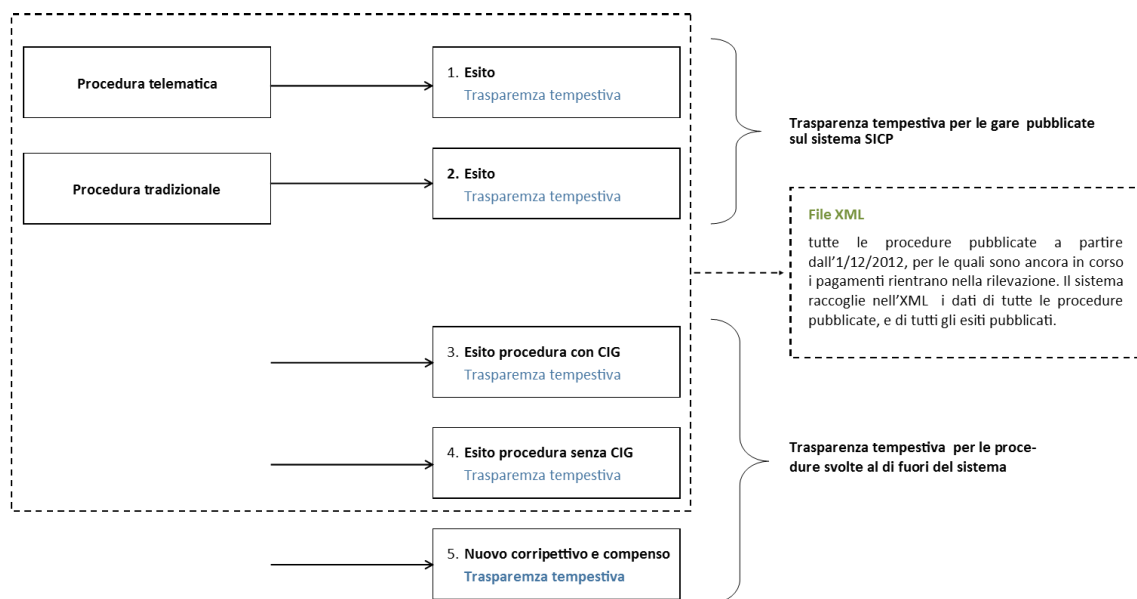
Procedura telematica

1. Esito
Trasparemza tempestiva

Procedura tradizionale

2. Esito
Trasparemza tempestiva

Trasparenza tempestiva per le gare pubblicate sul sistema SICP

File XML

tutte le procedure pubblicate a partire dall'1/12/2012, per le quali sono ancora in corso i pagamenti rientrano nella rilevazione. Il sistema raccoglie nell'XML i dati di tutte le procedure pubblicate, e di tutti gli esiti pubblicati.

3. Esito procedura con CIG
Trasparemza tempestiva

4. Esito procedura senza CIG
Trasparemza tempestiva

Trasparenza tempestiva per le procedure svolte al di fuori del sistema

5. Nuovo corripettivo e compenso
Trasparemza tempestiva